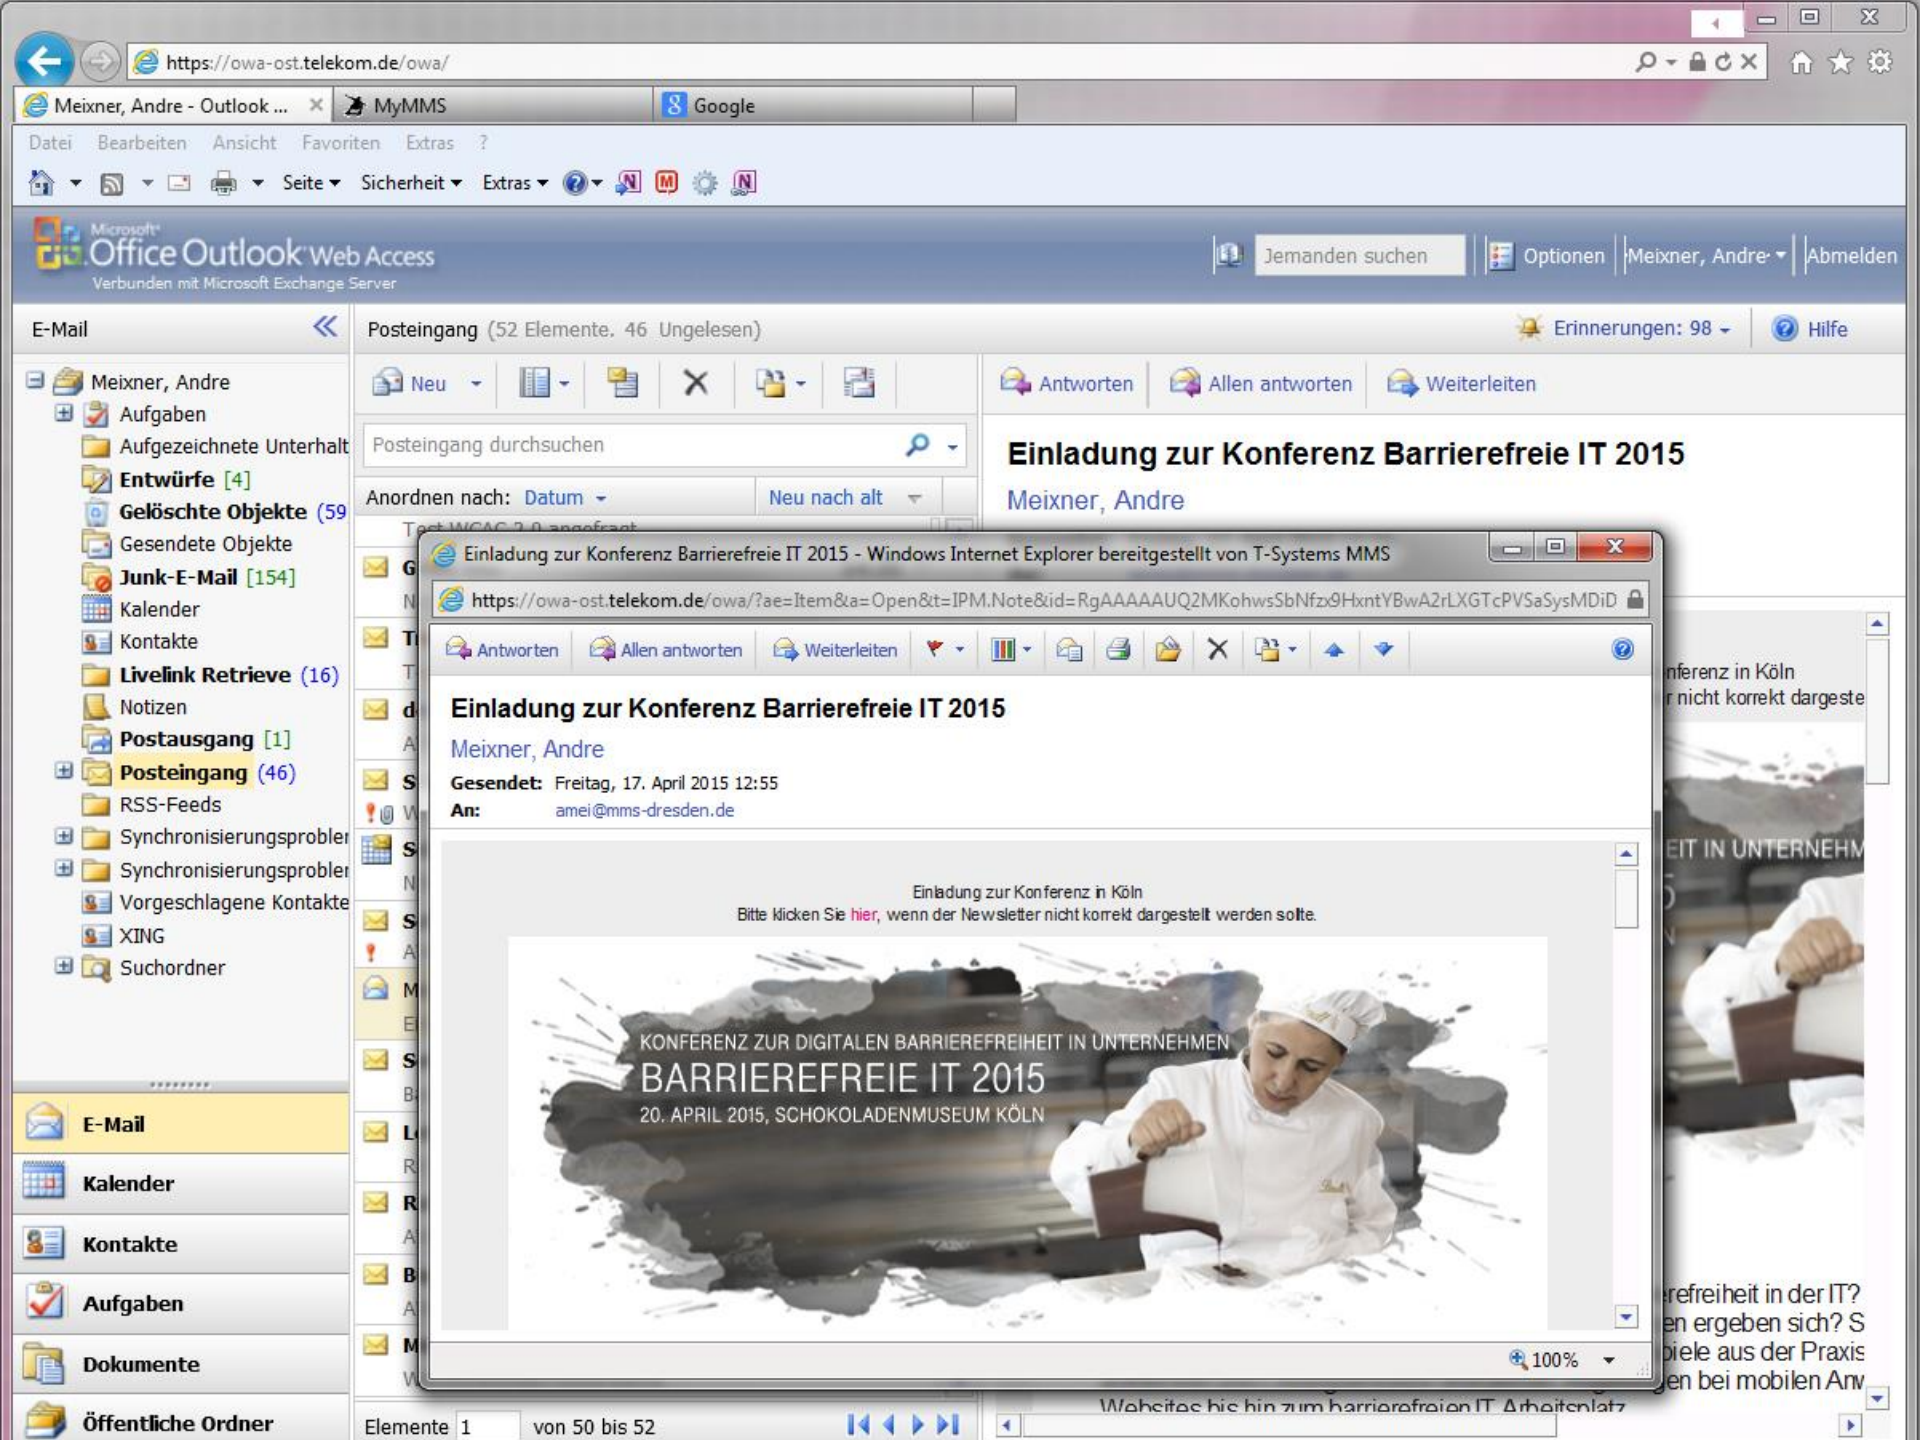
https://owa-ost.telekom.de/owa/

Meixner, Andre - Outlook ... MyMMS Google

Datei Bearbeiten Ansicht Favoriten Extras ?

Seite Sicherheit Extras

Microsoft Office Outlook Web Access
Verbunden mit Microsoft Exchange Server

Jemanden suchen Optionen Meixner, Andre Abmelden

E-Mail

Posteingang (52 Elemente. 46 Ungelesen)

Erinnerungen: 98 Hilfe

Meixner, Andre
Aufgaben
Aufgezeichnete Unterhalt
Entwürfe [4]
Gelöschte Objekte (59
Gesendete Objekte
Junk-E-Mail [154]
Kalender
Kontakte
Livelink Retrieve (16)
Notizen
Postausgang [1]
Posteingang (46)
RSS-Feeds
Synchronisierungsprobler
Synchronisierungsprobler
Vorgeschlagene Kontakte
XING
Suchordner

Neu

Posteingang durchsuchen

Anordnen nach: Datum Neu nach alt

Antworten Allen antworten Weiterleiten

Einladung zur Konferenz Barrierefreie IT 2015
Meixner, Andre

Einladung zur Konferenz Barrierefreie IT 2015 - Windows Internet Explorer bereitgestellt von T-Systems MMS

https://owa-ost.telekom.de/owa/?ae=Item&a=Open&t=IPM.Note&id=RgAAAAAUQ2MKohwsSbNfzx9HxntYBwA2rLXGTcPVSaSysMDiD

Antworten Allen antworten Weiterleiten

Einladung zur Konferenz Barrierefreie IT 2015
Meixner, Andre
Gesendet: Freitag, 17. April 2015 12:55
An: amei@mms-dresden.de

Einladung zur Konferenz in Köln
Bitte klicken Sie hier, wenn der Newsletter nicht korrekt dargestellt werden sollte.

KONFERENZ ZUR DIGITALEN BARRIEREFREIHEIT IN UNTERNEHMEN
BARRIEREFREIE IT 2015
20. APRIL 2015, SCHOKOLADENMUSEUM KÖLN

100%

nferenz in Köln
r nicht korrekt dargeste
EIT IN UNTERNEHM
refreiheit in der IT?
en ergeben sich? S
piele aus der Praxis
gen bei mobilen Anw
Websites bis hin zum barrierefreien IT Arbeitsplatz

E-Mail
Kalender
Kontakte
Aufgaben
Dokumente
Öffentliche Ordner

Elemente 1 von 50 bis 52